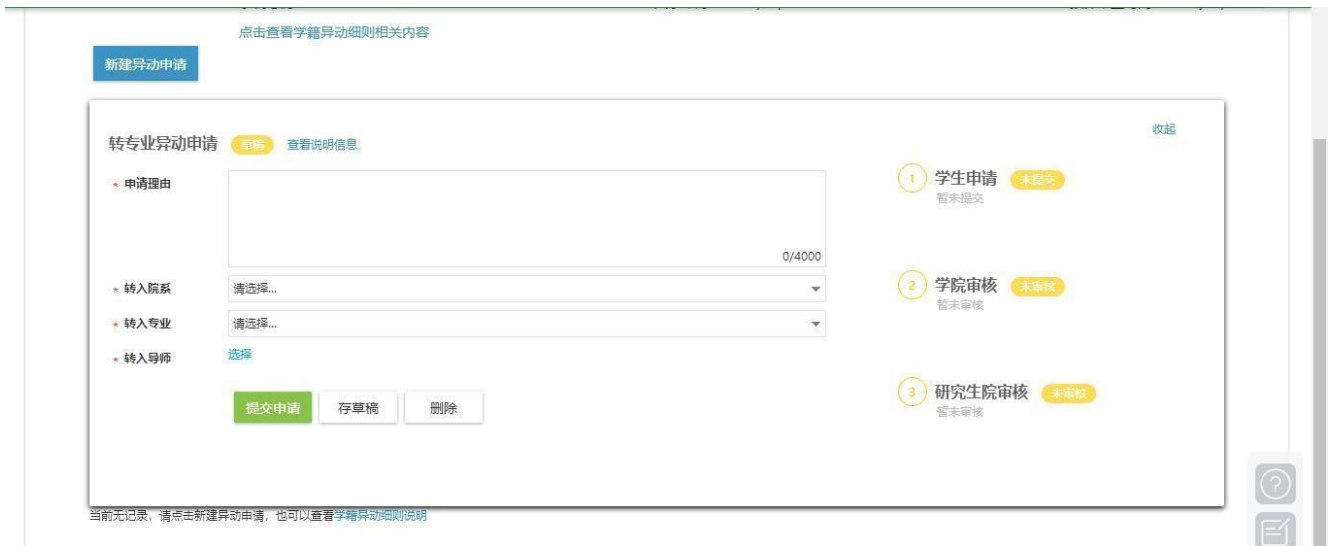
点击查看学籍异动细则相关内容

新建异动申请

转专业异动申请 草稿 查看说明信息

收起

* 申请理由

0/4000

* 转入院系 请选择...

* 转入专业 请选择...

* 转入导师 选择

提交申请 存草稿 删除

1 学生申请 未提交
暂未提交

2 学院审核 未审核
暂未审核

3 研究生院审核 未审核
暂未审核

当前无记录，请点击新建异动申请，也可以查看学籍异动细则说明